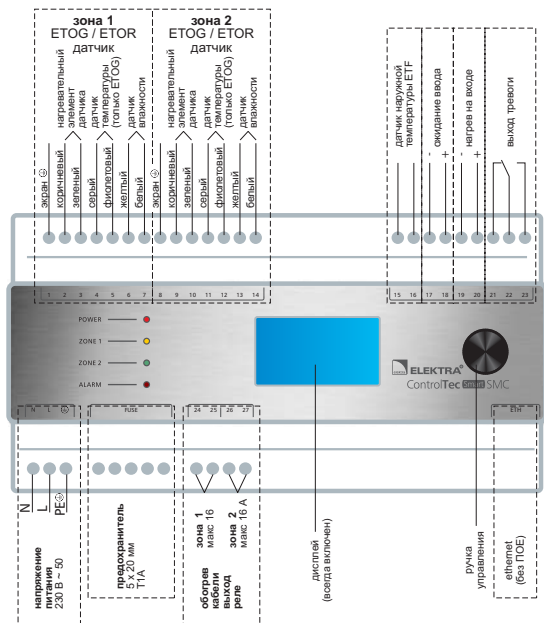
зона 1
ETOG / ETOR
датчик

зона 2
ETOG / ETOR
датчик

экран
коричневый
нагревательный элемент датчика
зеленый
серый
датчик температуры (только ETOG)
фиолетовый
желтый
датчик влажности
белый

экран
коричневый
нагревательный элемент датчика
зеленый
серый
датчик температуры (только ETOG)
фиолетовый
желтый
датчик влажности
белый

датчик наружной температуры ETF
ожидание ввода
-
+
нагрев на входе
-
+
выход тревоги

1 2 3 4 5 6 7 8 9 10 11 12 13 14 15 16 17 18 19 20 21 22 23

POWER
ZONE 1
ZONE 2
ALARM

ELEKTRA
ControlTec Smart SMC

N L
FUSE
24 25 26 27
ETH

N
L
PE

напряжение питания
230 В ~ 50

предохранитель
5 x 20 мм
T1A

обогрев кабели выход реле

зона 1
макс 16

зона 2
макс 16 А

дисплей
(всегда включен)

ручка управления

ethernet
(без POE)